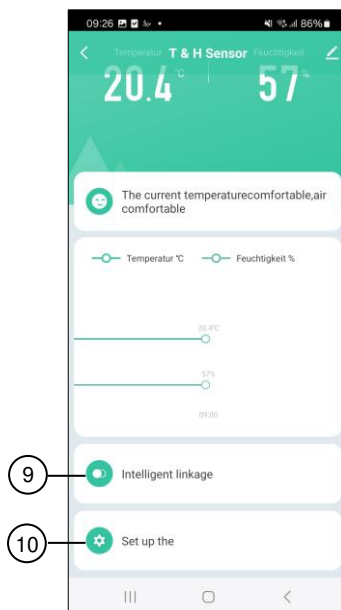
09:26 86%

Temperatur T & H Sensor Feuchtigkeit

20.4 °C 57 %

The current temperaturecomfortable,air comfortable

Temperatur ℃ Feuchtigkeit %

20.4℃

57%

09:00

9

Intelligent linkage

10

Set up the